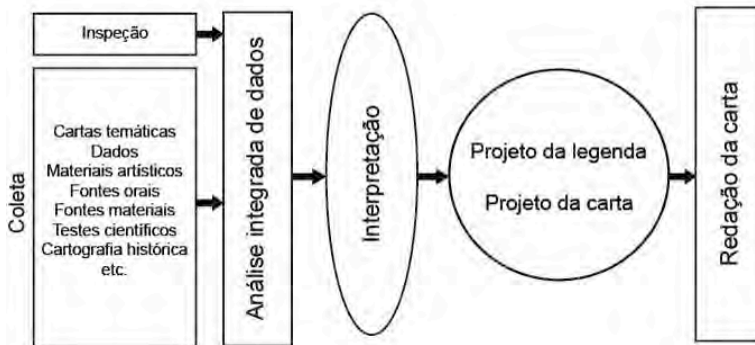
Inspeção

Coleta

Cartas temáticas
Dados
Materiais artísticos
Fontes orais
Fontes materiais
Testes científicos
Cartografia histórica
etc.

Análise integrada de dados

Interpretação

Projeto da legenda

Projeto da carta

Redação da carta